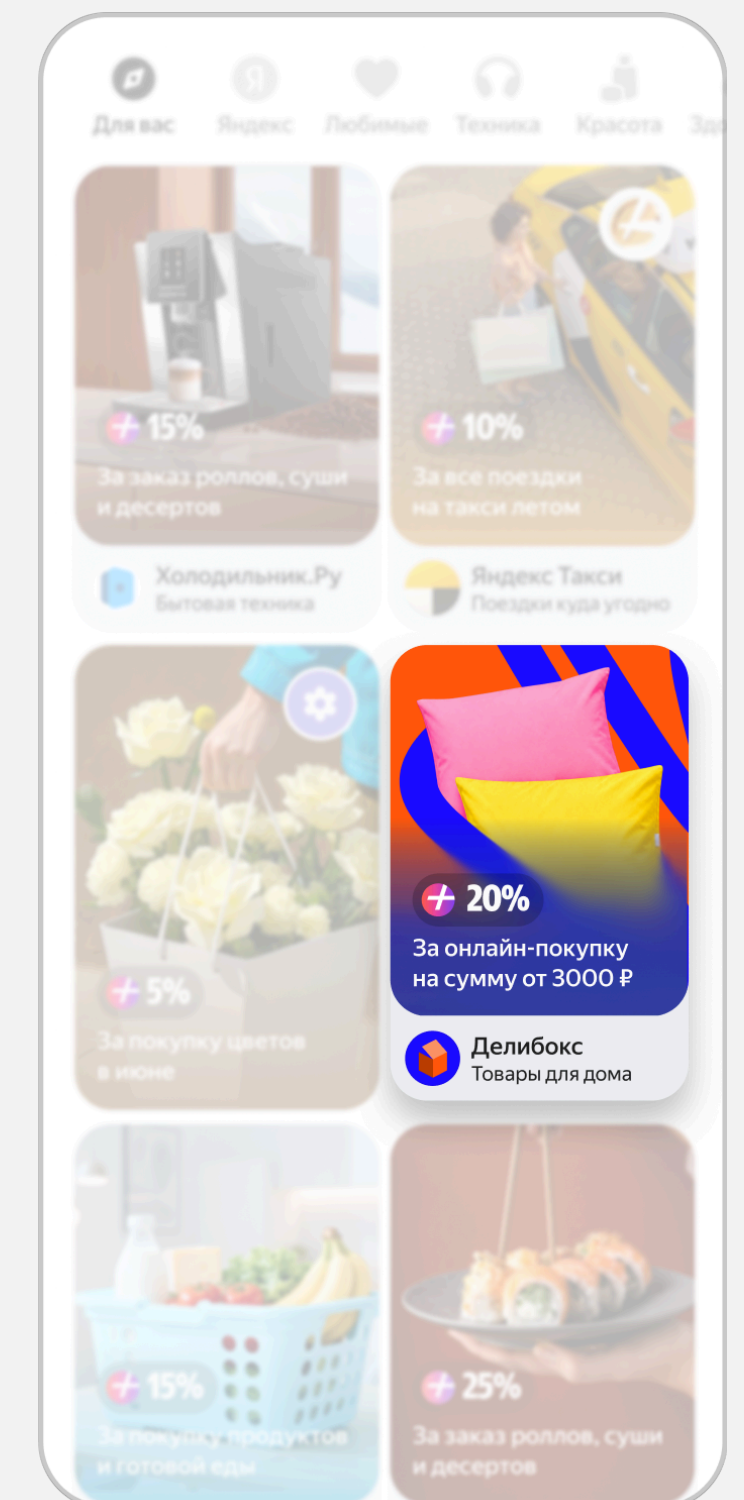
Для вас Яндекс Любимые Техника Красота Здо

15%
За заказ роллов, суши и десертов
Холодильник.Ру
Бытовая техника

10%
За все поездки на такси летом
Яндекс Такси
Поездки куда угодно

5%
За покупку цветов в июне

20%
За онлайн-покупку на сумму от 3000 ₽
Делибокс
Товары для дома

15%
За покупку продуктов и готовой еды

25%
За заказ роллов, суши и десертов